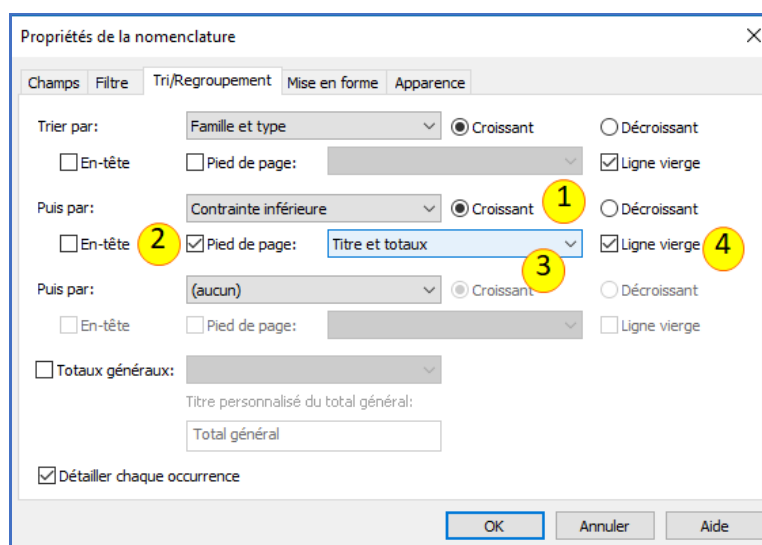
Propriétés de la nomenclature

×

Champs | Filtre | Tri/Regroupement | Mise en forme | Apparence

Trier par: Famille et type ◉ Croissant ○ Décroissant

☐ En-tête ☐ Pied de page: ☑ Ligne vierge

Puis par: Contrainte inférieure ◉ Croissant 1 ○ Décroissant

☐ En-tête 2 ☑ Pied de page: Titre et totaux 3 ☑ Ligne vierge 4

Puis par: (aucun) ◉ Croissant ○ Décroissant

☐ En-tête ☐ Pied de page: ☐ Ligne vierge

☐ Totaux généraux:

Titre personnalisé du total général:

Total général

☑ Détailler chaque occurrence

OK Annuler Aide